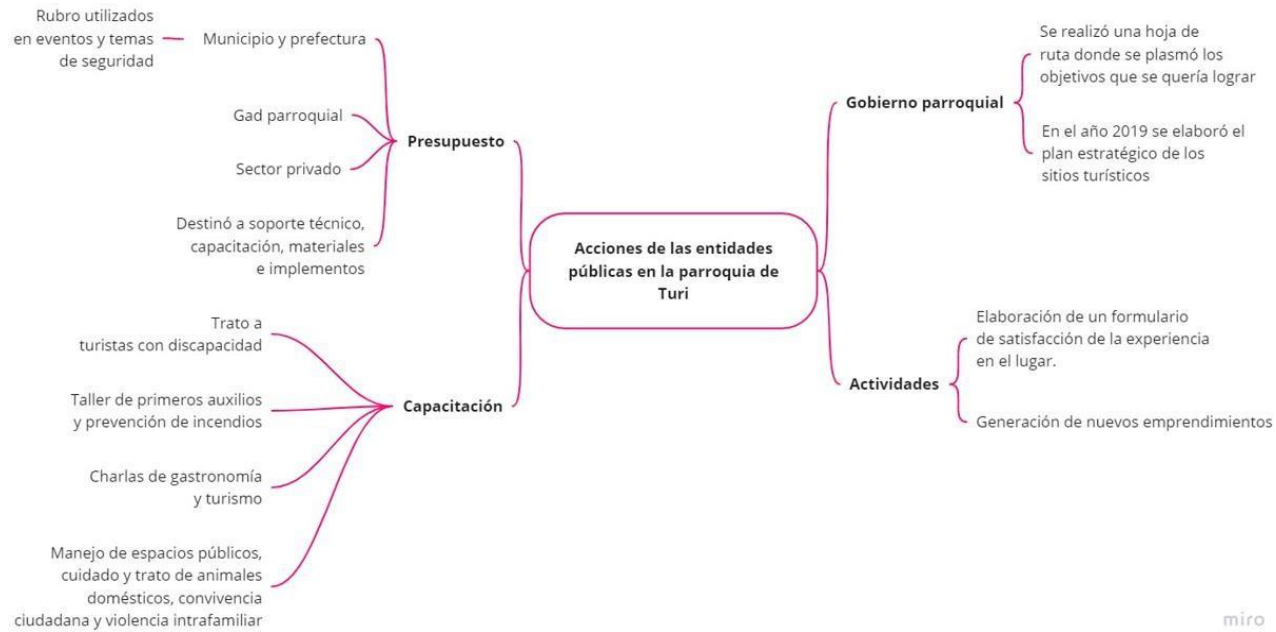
Acciones de las entidades públicas en la parroquia de Turi

Presupuesto

Municipio y prefectura

Rubro utilizados en eventos y temas de seguridad

Gad parroquial

Sector privado

Destinó a soporte técnico, capacitación, materiales e implementos

Capacitación

Trato a turistas con discapacidad

Taller de primeros auxilios y prevención de incendios

Charlas de gastronomía y turismo

Manejo de espacios públicos, cuidado y trato de animales domésticos, convivencia ciudadana y violencia intrafamiliar

Gobierno parroquial

Se realizó una hoja de ruta donde se plasmó los objetivos que se quería lograr

En el año 2019 se elaboró el plan estratégico de los sitios turísticos

Actividades

Elaboración de un formulario de satisfacción de la experiencia en el lugar.

Generación de nuevos emprendimientos

miro